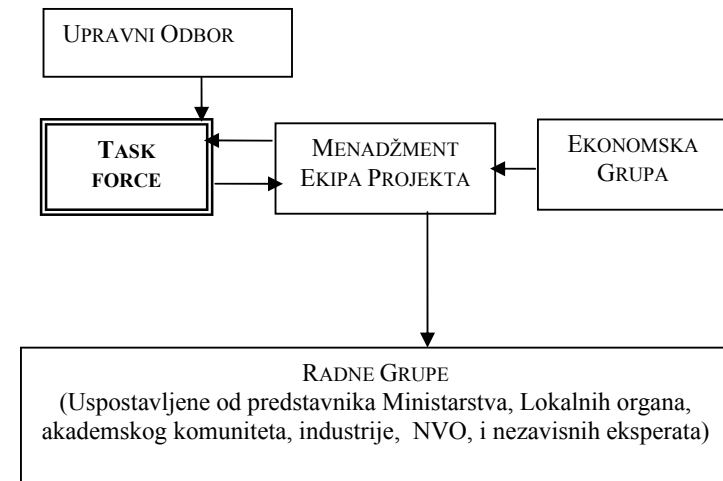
Upravni Odbor

Task force

Menadžment Ekipa Projekta

Ekonomska Grupa

Radne Grupe
(Uspostavljene od predstavnika Ministarstva, Lokalnih organa, akademskog komuniteta, industrije, NVO, i nezavisnih eksperata)